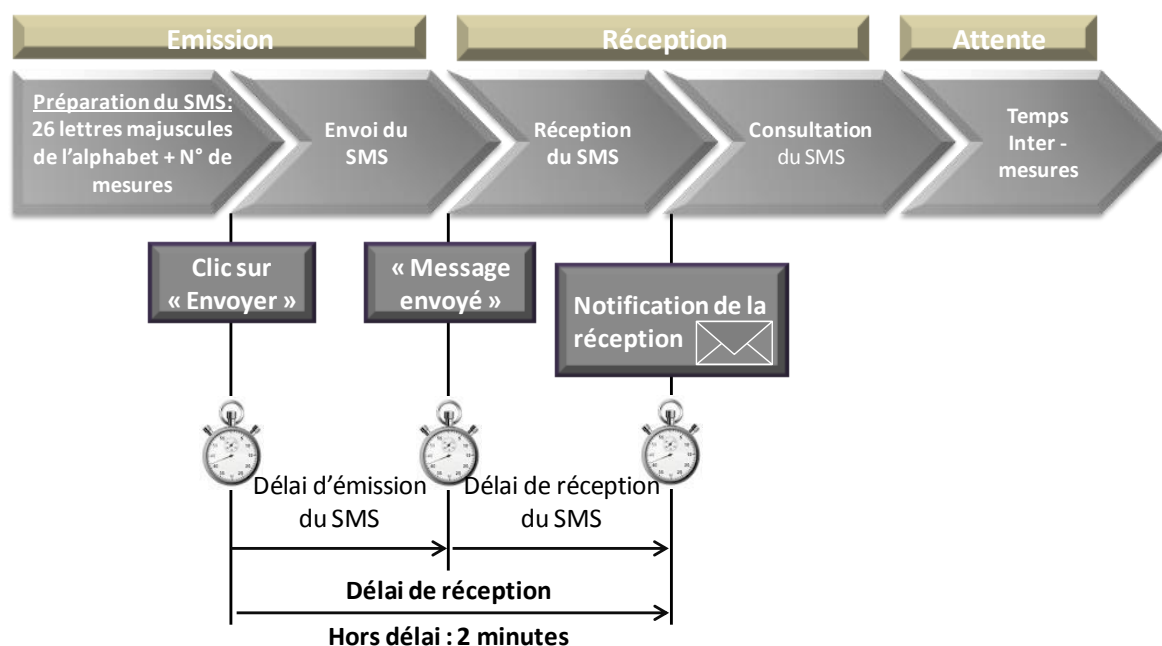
Emission

Réception

Attente

Préparation du SMS: 26 lettres majuscules de l'alphabet + N° de mesures

Envoi du SMS

Réception du SMS

Consultation du SMS

Temps Inter - mesures

Clic sur « Envoyer »

« Message envoyé »

Notification de la réception

Délai d'émission du SMS

Délai de réception du SMS

Délai de réception

Hors délai : 2 minutes